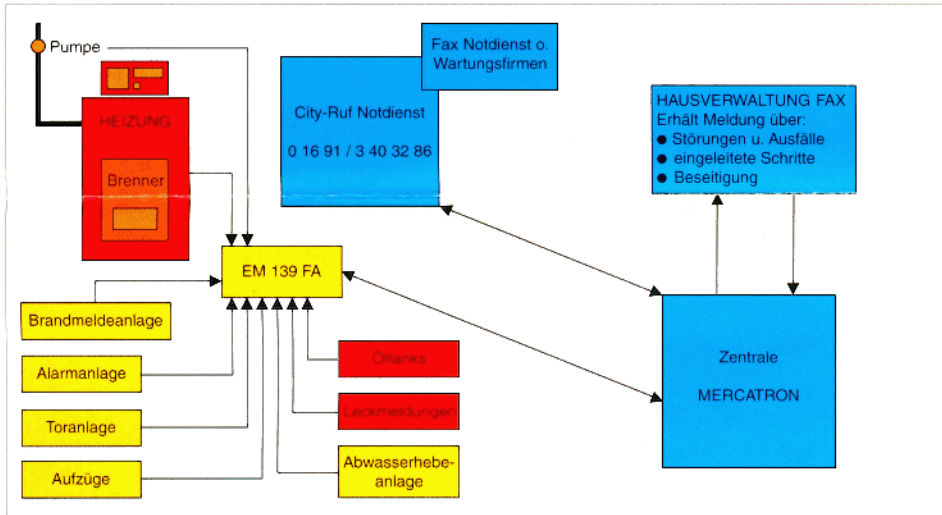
Pumpe

HEIZUNG

Brenner

Fax Notdienst o. Wartungsfirmen

City-Ruf Notdienst

0 16 91 / 3 40 32 86

HAUSVERWALTUNG FAX
Erhält Meldung über:
● Störungen u. Ausfälle
● eingeleitete Schritte
● Beseitigung

EM 139 FA

Brandmeldeanlage

Alarmanlage

Toranlage

Aufzüge

Öltanks

Leckmeldungen

Abwasserhebeanlage

Zentrale

MERCATRON